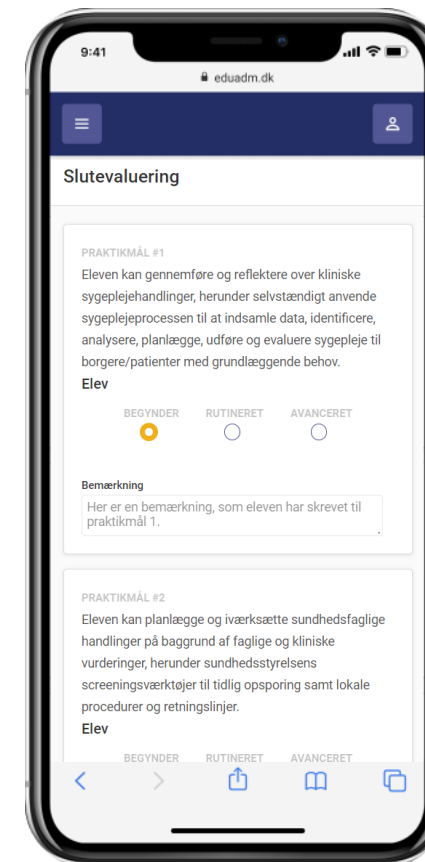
9:41

eduadm.dk

Slutevaluering

PRAKTIKMÅL #1

Eleven kan gennemføre og reflektere over kliniske sygeplejehandlinger, herunder selvstændigt anvende sygeplejeprocessen til at indsamle data, identificere, analysere, planlægge, udføre og evaluere sygepleje til borgere/patienter med grundlæggende behov.

Elev

BEGYNDER RUTINERET AVANCERET

Bemærkning

Her er en bemærkning, som eleven har skrevet til praktikmål 1.

PRAKTIKMÅL #2

Eleven kan planlægge og iværksætte sundhedsfaglige handlinger på baggrund af faglige og kliniske vurderinger, herunder sundhedsstyrelsens screeningsværktøjer til tidlig opsporing samt lokale procedurer og retningslinjer.

Elev

BEGYNDER RUTINERET AVANCERET